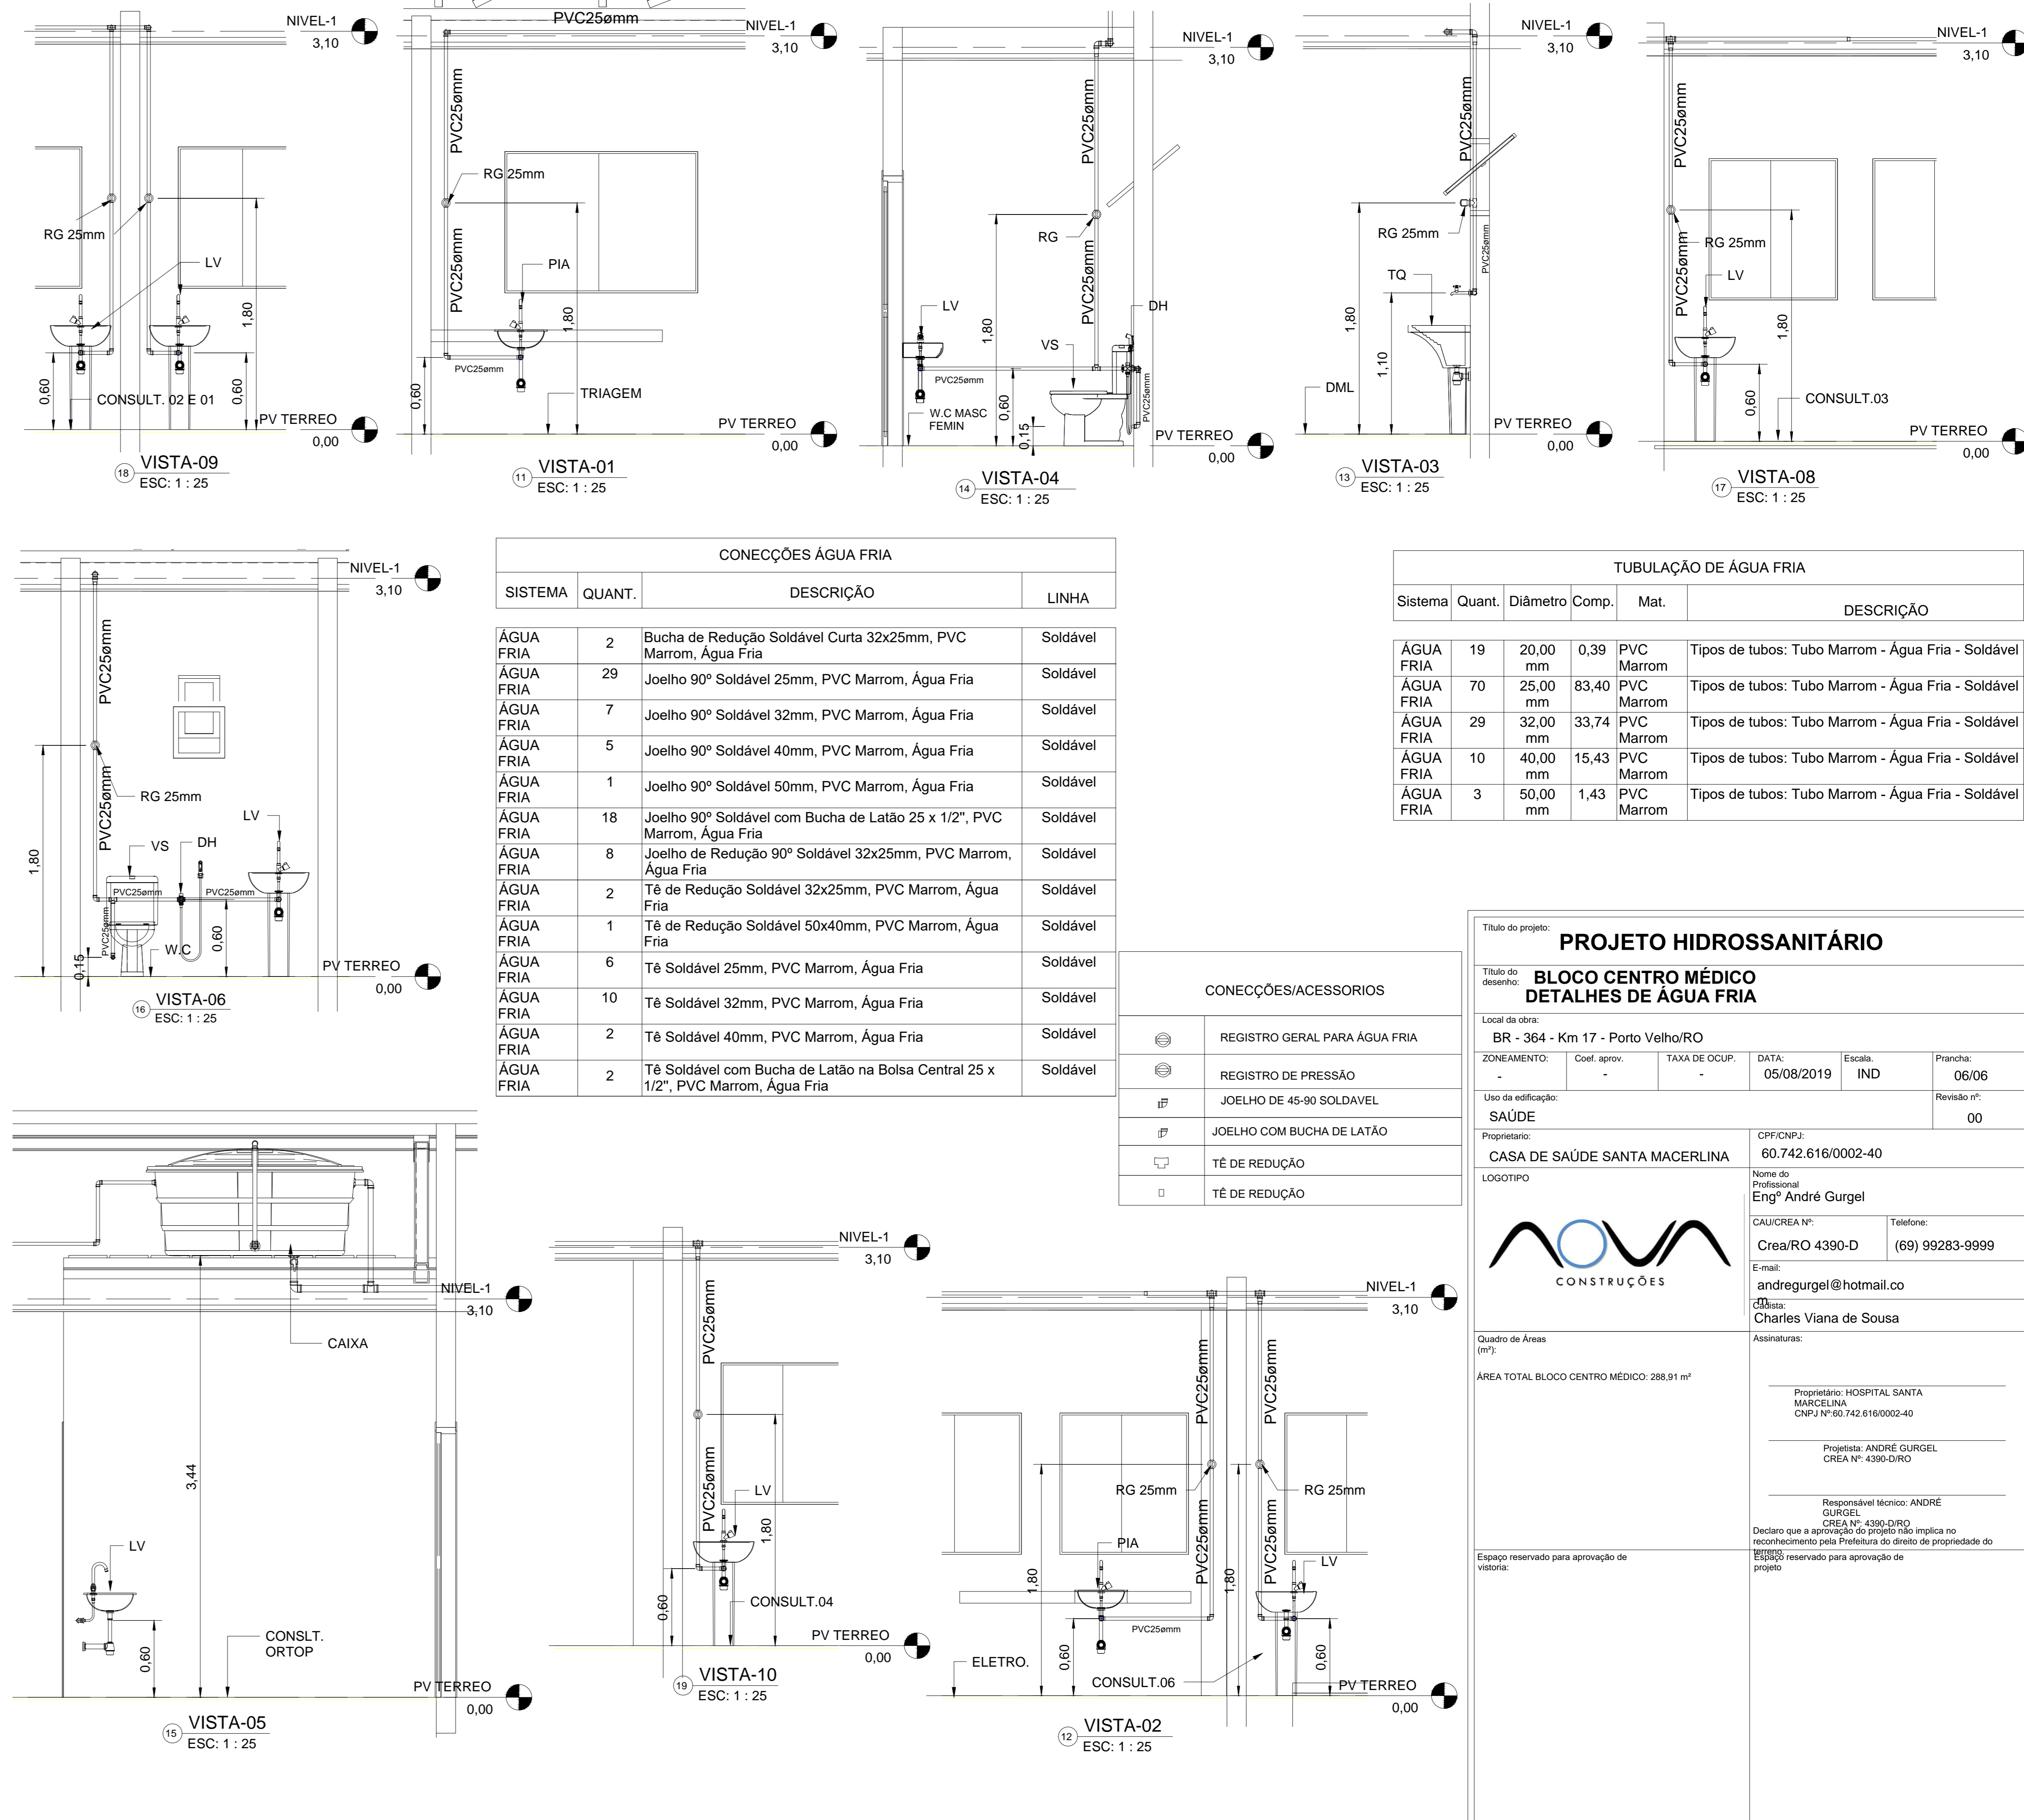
NIVEL-1
3,10
RG 25mm
LV
1,80
0,60
CONSULT. 02 E 01
0,60
PV TERREO
0,00
18 VISTA-09
ESC: 1 : 25

PVC25ømm
NIVEL-1
3,10
PVC25ømm
RG 25mm
PVC25ømm
PIA
1,80
0,60
PVC25ømm
TRIAGEM
PV TERREO
0,00
11 VISTA-01
ESC: 1 : 25

NIVEL-1
3,10
PVC25ømm
RG
PVC25ømm
DH
LV
1,80
VS
PVC25ømm
W.C MASC FEMIN
0,60
0,15
PVC25ømm
PV TERREO
0,00
14 VISTA-04
ESC: 1 : 25

NIVEL-1
3,10
PVC25ømm
RG 25mm
PVC25ømm
TQ
1,80
1,10
DML
PV TERREO
0,00
13 VISTA-03
ESC: 1 : 25

NIVEL-1
3,10
PVC25ømm
PVC25ømm
RG 25mm
LV
1,80
0,60
CONSULT.03
PV TERREO
0,00
17 VISTA-08
ESC: 1 : 25

NIVEL-1
3,10
PVC25ømm
PVC25ømm
RG 25mm
LV
VS
DH
1,80
PVC25ømm
PVC25ømm
PVC25ømm
W.C
0,60
0,15
PV TERREO
0,00
16 VISTA-06
ESC: 1 : 25

CONECÇÕES ÁGUA FRIA

| SISTEMA | QUANT. | DESCRIÇÃO | LINHA |
|---|---|---|---|
| ÁGUA FRIA | 2 | Bucha de Redução Soldável Curta 32x25mm, PVC Marrom, Água Fria | Soldável |
| ÁGUA FRIA | 29 | Joelho 90º Soldável 25mm, PVC Marrom, Água Fria | Soldável |
| ÁGUA FRIA | 7 | Joelho 90º Soldável 32mm, PVC Marrom, Água Fria | Soldável |
| ÁGUA FRIA | 5 | Joelho 90º Soldável 40mm, PVC Marrom, Água Fria | Soldável |
| ÁGUA FRIA | 1 | Joelho 90º Soldável 50mm, PVC Marrom, Água Fria | Soldável |
| ÁGUA FRIA | 18 | Joelho 90º Soldável com Bucha de Latão 25 x 1/2", PVC Marrom, Água Fria | Soldável |
| ÁGUA FRIA | 8 | Joelho de Redução 90º Soldável 32x25mm, PVC Marrom, Água Fria | Soldável |
| ÁGUA FRIA | 2 | Tê de Redução Soldável 32x25mm, PVC Marrom, Água Fria | Soldável |
| ÁGUA FRIA | 1 | Tê de Redução Soldável 50x40mm, PVC Marrom, Água Fria | Soldável |
| ÁGUA FRIA | 6 | Tê Soldável 25mm, PVC Marrom, Água Fria | Soldável |
| ÁGUA FRIA | 10 | Tê Soldável 32mm, PVC Marrom, Água Fria | Soldável |
| ÁGUA FRIA | 2 | Tê Soldável 40mm, PVC Marrom, Água Fria | Soldável |
| ÁGUA FRIA | 2 | Tê Soldável com Bucha de Latão na Bolsa Central 25 x 1/2", PVC Marrom, Água Fria | Soldável |

TUBULAÇÃO DE ÁGUA FRIA

| Sistema | Quant. | Diâmetro | Comp. | Mat. | DESCRIÇÃO |
|---|---|---|---|---|---|
| ÁGUA FRIA | 19 | 20,00 mm | 0,39 | PVC Marrom | Tipos de tubos: Tubo Marrom - Água Fria - Soldável |
| ÁGUA FRIA | 70 | 25,00 mm | 83,40 | PVC Marrom | Tipos de tubos: Tubo Marrom - Água Fria - Soldável |
| ÁGUA FRIA | 29 | 32,00 mm | 33,74 | PVC Marrom | Tipos de tubos: Tubo Marrom - Água Fria - Soldável |
| ÁGUA FRIA | 10 | 40,00 mm | 15,43 | PVC Marrom | Tipos de tubos: Tubo Marrom - Água Fria - Soldável |
| ÁGUA FRIA | 3 | 50,00 mm | 1,43 | PVC Marrom | Tipos de tubos: Tubo Marrom - Água Fria - Soldável |

CONECÇÕES/ACESSORIOS

| | |
|---|---|
| | REGISTRO GERAL PARA ÁGUA FRIA |
| | REGISTRO DE PRESSÃO |
| | JOELHO DE 45-90 SOLDAVEL |
| | JOELHO COM BUCHA DE LATÃO |
| | TÊ DE REDUÇÃO |
| | TÊ DE REDUÇÃO |

Título do projeto:
PROJETO HIDROSSANITÁRIO
Título do desenho:
BLOCO CENTRO MÉDICO
DETALHES DE ÁGUA FRIA
Local da obra:
BR - 364 - Km 17 - Porto Velho/RO
ZONEAMENTO: -
Coef. aprov. -
TAXA DE OCUP. -
DATA: 05/08/2019
Escala. IND
Prancha: 06/06
Uso da edificação:
SAÚDE
Revisão nº: 00
Proprietario:
CASA DE SAÚDE SANTA MACERLINA
CPF/CNPJ:
60.742.616/0002-40
LOGOTIPO
Nome do Profissional
Engº André Gurgel
CAU/CREA Nº:
Crea/RO 4390-D
Telefone:
(69) 99283-9999
NOVA
CONSTRUÇÕES
E-mail:
andregurgel@hotmail.com
Cadista:
Charles Viana de Sousa
Quadro de Áreas (m²):
ÁREA TOTAL BLOCO CENTRO MÉDICO: 288,91 m²
Assinaturas:
Proprietário: HOSPITAL SANTA MARCELINA
CNPJ Nº:60.742.616/0002-40
Projetista: ANDRÉ GURGEL
CREA Nº: 4390-D/RO
Responsável técnico: ANDRÉ GURGEL
CREA Nº: 4390-D/RO
Declaro que a aprovação do projeto não implica no reconhecimento pela Prefeitura do direito de propriedade do terreno.
Espaço reservado para aprovação de vistoria:
Espaço reservado para aprovação de projeto

NIVEL-1
3,10
CAIXA
3,44
LV
0,60
CONSLT. ORTOP
PV TERREO
0,00
15 VISTA-05
ESC: 1 : 25

NIVEL-1
3,10
PVC25ømm
PVC25ømm
LV
1,80
0,60
CONSULT.04
PV TERREO
0,00
19 VISTA-10
ESC: 1 : 25

NIVEL-1
3,10
PVC25ømm
PVC25ømm
RG 25mm
RG 25mm
PIA
PVC25ømm
PVC25ømm
LV
1,80
1,80
PVC25ømm
0,60
0,60
ELETRO.
CONSULT.06
PV TERREO
0,00
12 VISTA-02
ESC: 1 : 25